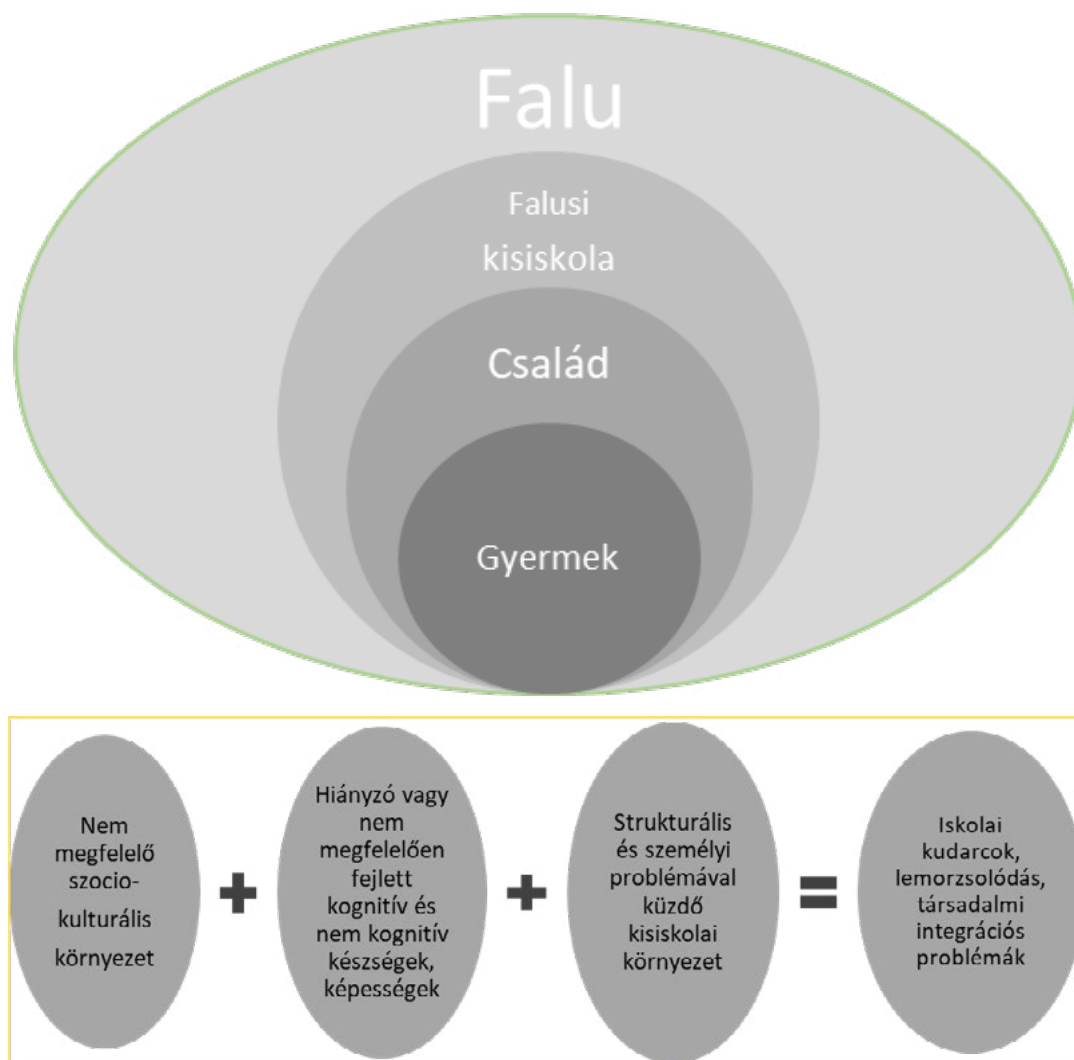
Falu

Falusi kisiskola

Család

Gyermek

Nem megfelelő szocio-kulturális környezet

+

Hiányzó vagy nem megfelelően fejlett kognitív és nem kognitív készségek, képességek

+

Strukturális és személyi problémával küzdő kisiskolai környezet

=

Iskolai kudarcok, lemorzsolódás, társadalmi integrációs problémák